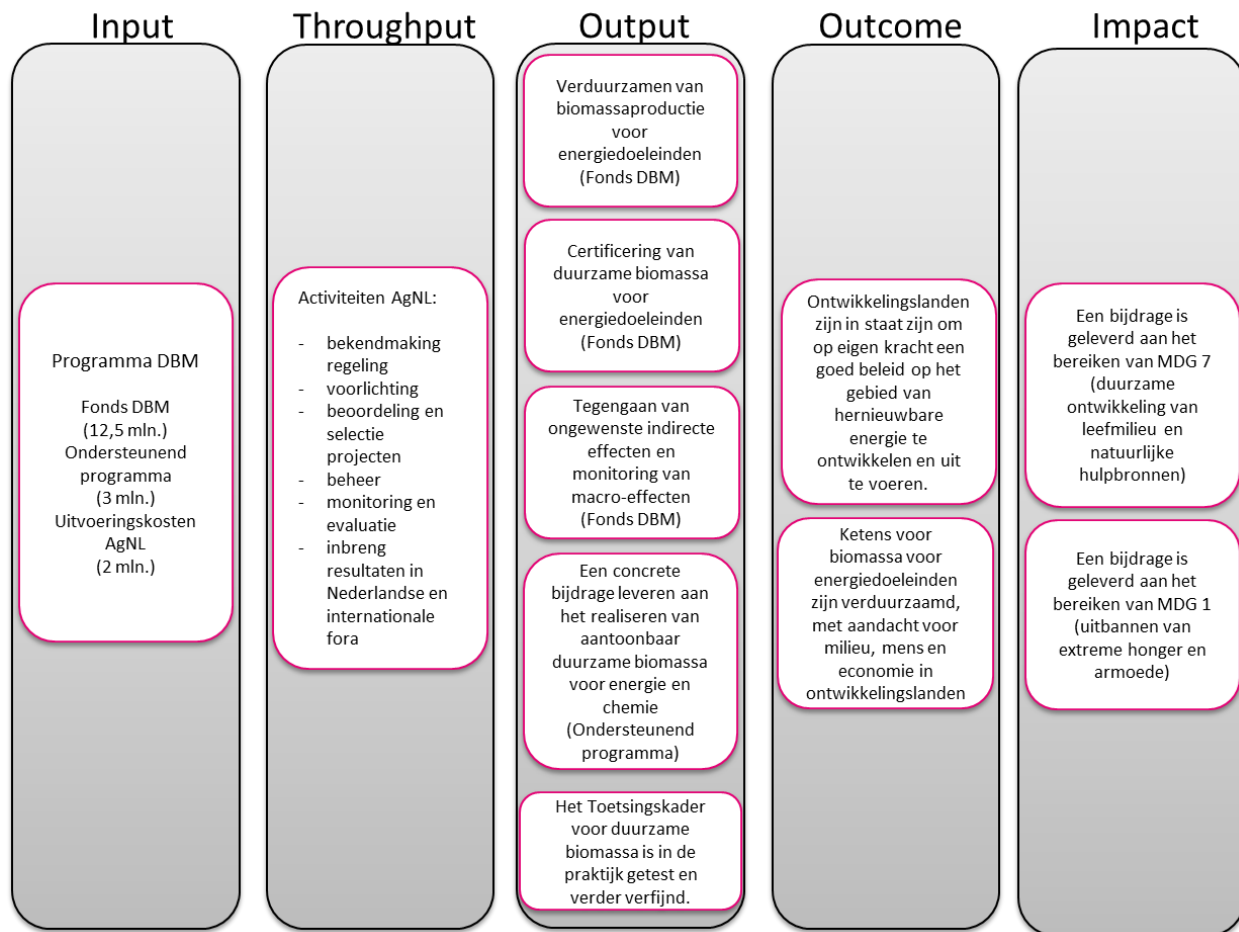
Input

Programma DBM

Fonds DBM (12,5 mln.) Ondersteunend programma (3 mln.) Uitvoeringskosten AgNL (2 mln.)

Throughput

Activiteiten AgNL:

- bekendmaking regeling
- voorlichting
- beoordeling en selectie projecten
- beheer
- monitoring en evaluatie
- inbreng resultaten in Nederlandse en internationale fora

Output

Verduurzamen van biomassaproductie voor energiedoeleinden (Fonds DBM)

Certificering van duurzame biomassa voor energiedoeleinden (Fonds DBM)

Tegengaan van ongewenste indirecte effecten en monitoring van macro-effecten (Fonds DBM)

Een concrete bijdrage leveren aan het realiseren van aantoonbaar duurzame biomassa voor energie en chemie (Ondersteunend programma)

Het Toetsingskader voor duurzame biomassa is in de praktijk getest en verder verfijnd.

Outcome

Ontwikkelingslanden zijn in staat zijn om op eigen kracht een goed beleid op het gebied van hernieuwbare energie te ontwikkelen en uit te voeren.

Ketens voor biomassa voor energiedoeleinden zijn verduurzaamd, met aandacht voor milieu, mens en economie in ontwikkelingslanden

Impact

Een bijdrage is geleverd aan het bereiken van MDG 7 (duurzame ontwikkeling van leefmilieu en natuurlijke hulpbronnen)

Een bijdrage is geleverd aan het bereiken van MDG 1 (uitbannen van extreme honger en armoede)